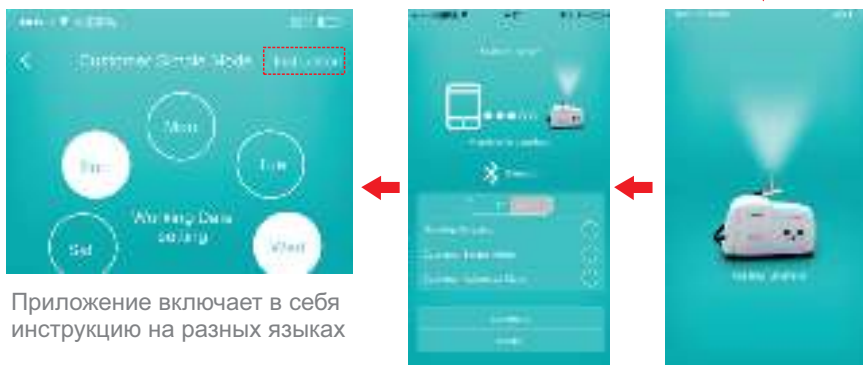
Customer Simple Mode

Instruction

Mon

Sun

Tue

Working Date setting

Sat

Wed

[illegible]

Приложение включает в себя инструкцию на разных языках

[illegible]

Bluetooth

Working Display

Customer Simple Mode

Customer Advanced Mode

Confirm

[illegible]

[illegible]